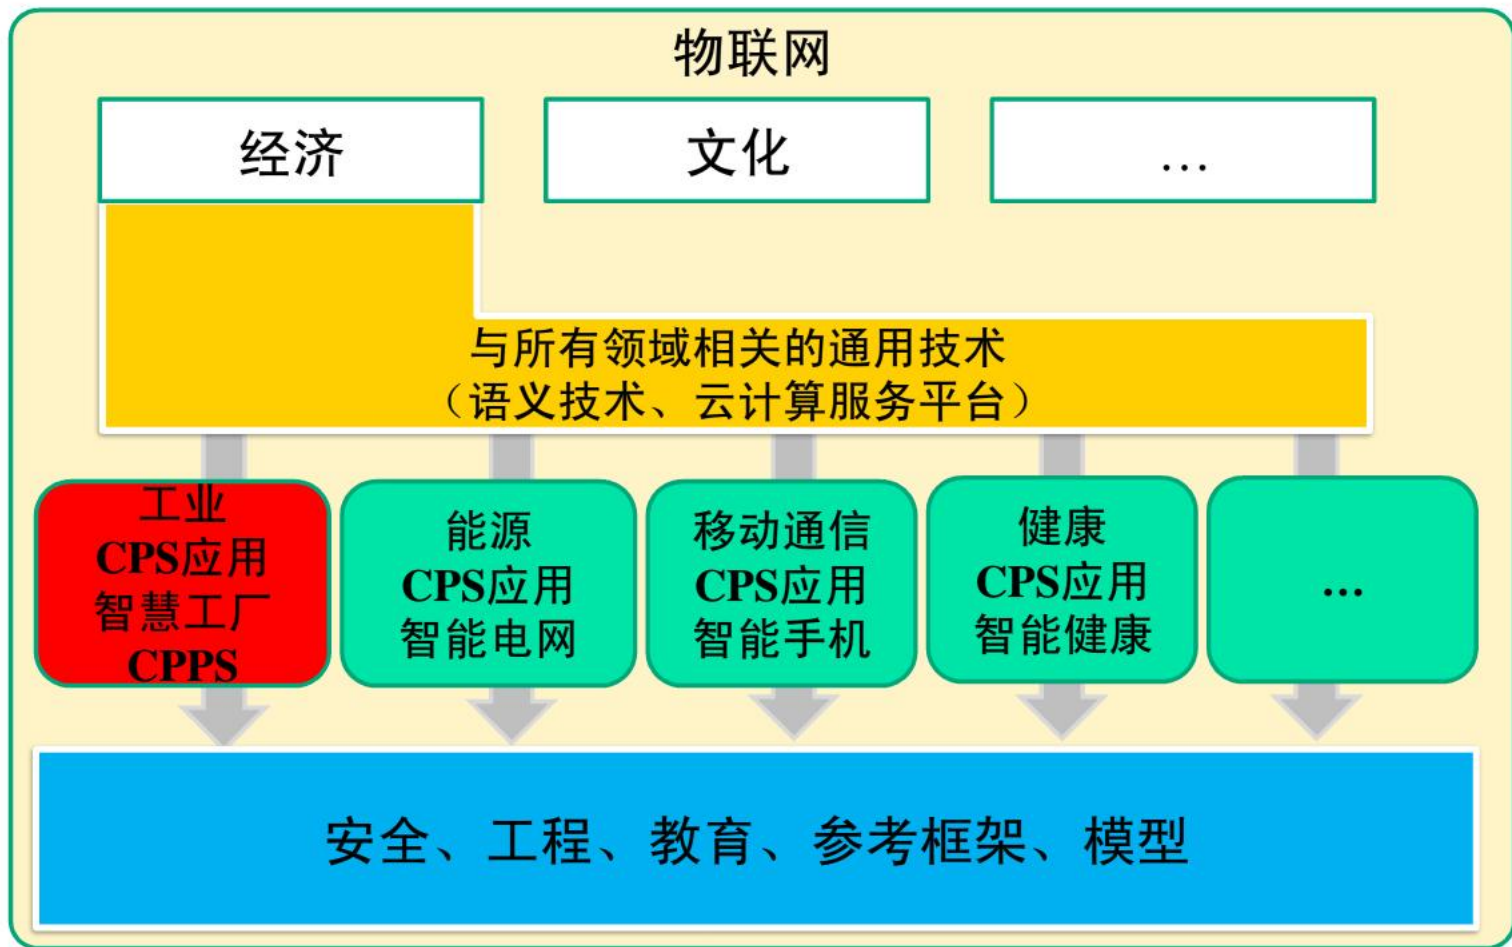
物联网

经济

文化

…

与所有领域相关的通用技术
（语义技术、云计算服务平台）

工业
CPS应用
智慧工厂
CPPS

能源
CPS应用
智能电网

移动通信
CPS应用
智能手机

健康
CPS应用
智能健康

…

安全、工程、教育、参考框架、模型